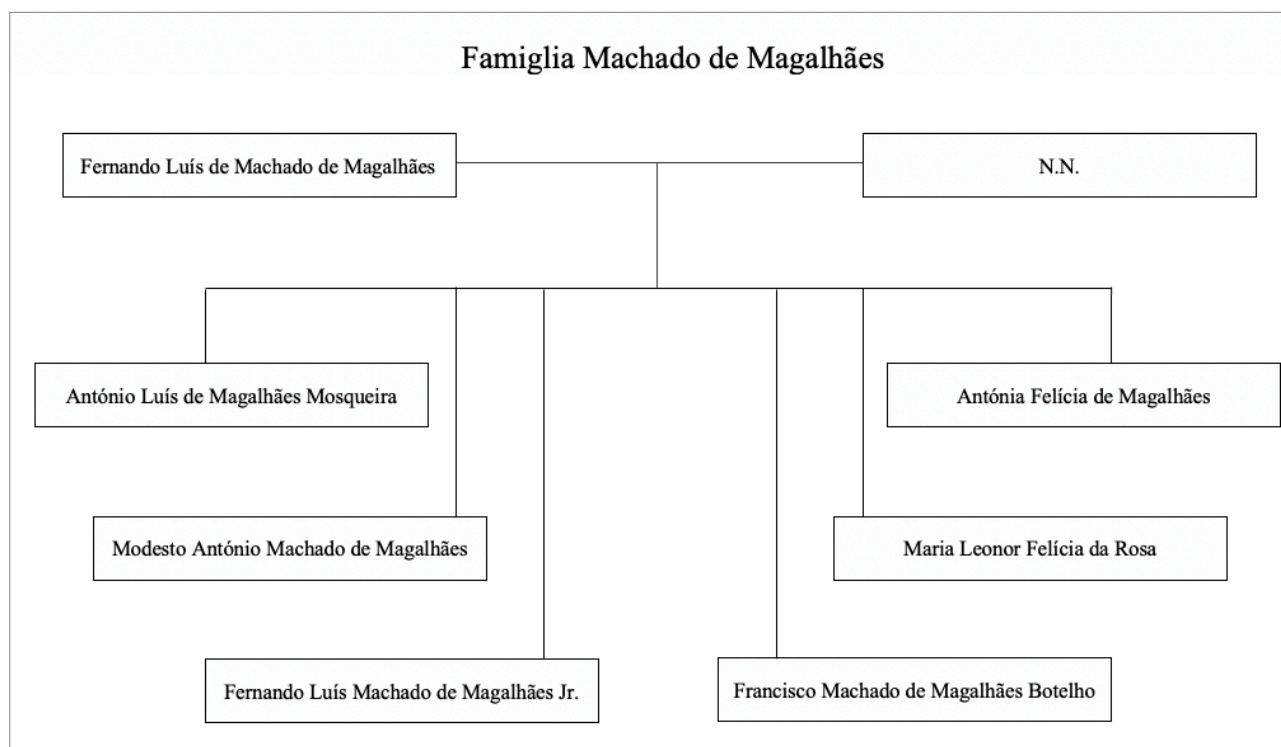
Famiglia Machado de Magalhães

Fernando Luís de Machado de Magalhães

N.N.

António Luís de Magalhães Mosqueira

Antónia Felícia de Magalhães

Modesto António Machado de Magalhães

Maria Leonor Felícia da Rosa

Fernando Luís Machado de Magalhães Jr.

Francisco Machado de Magalhães Botelho